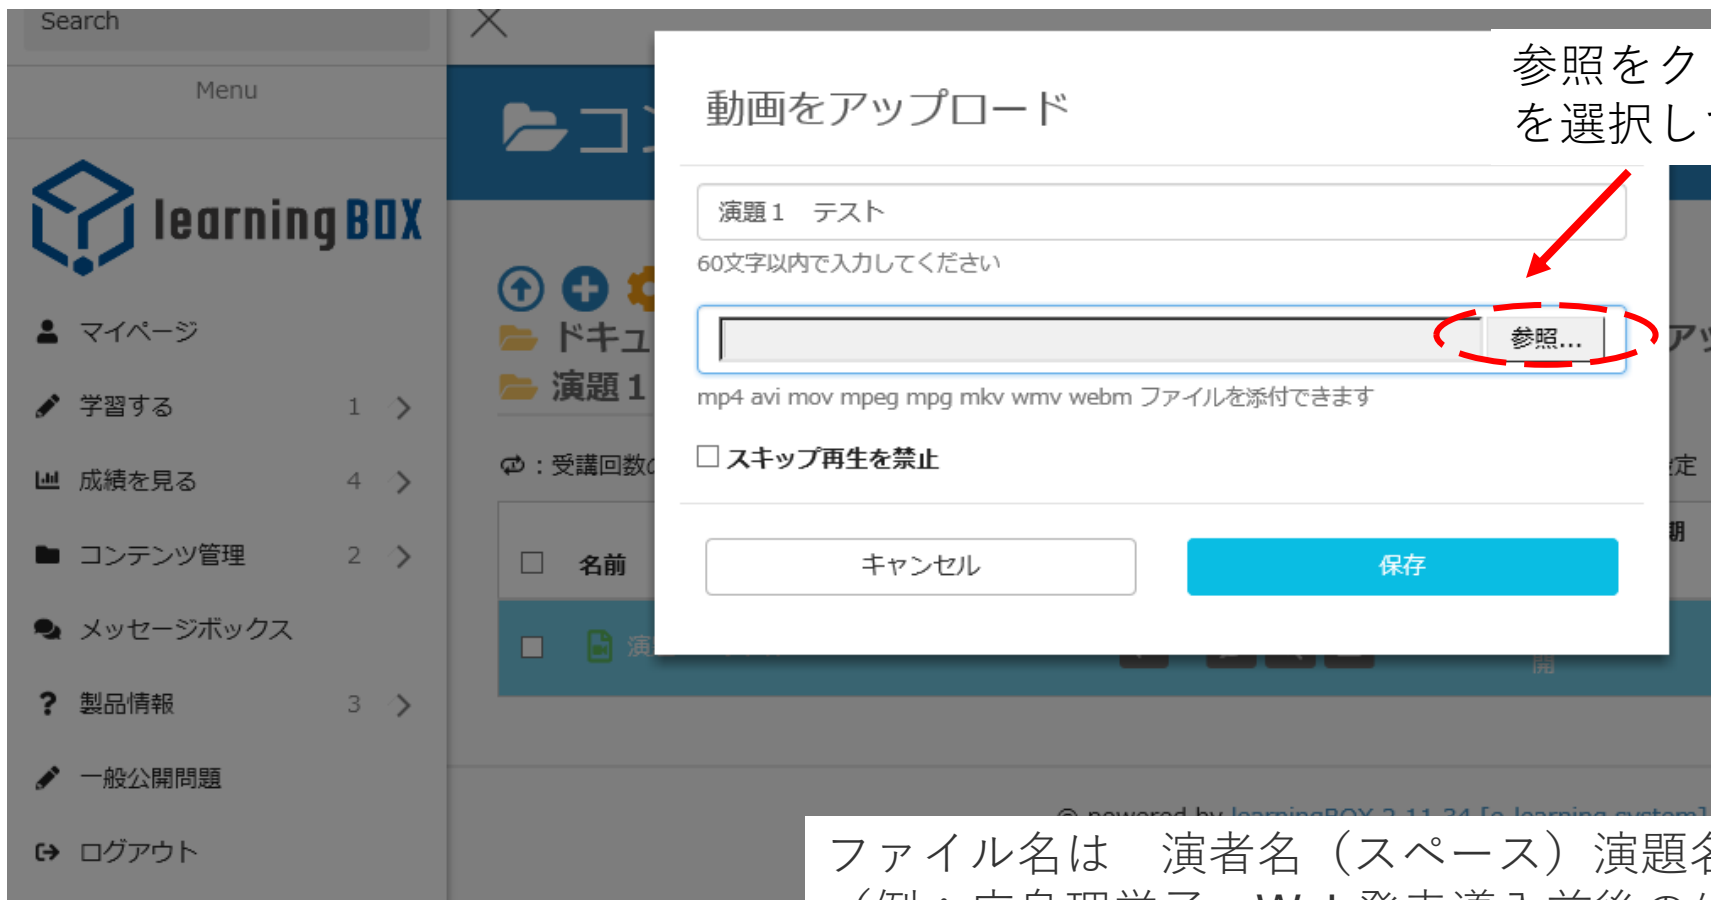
Search

Menu

learningBOX

マイページ

学習する 1

成績を見る 4

コンテンツ管理 2

メッセージボックス

製品情報 3

一般公開問題

ログアウト

コン

ドキュ

演題 1

：受講回数

名前

演

定

期

開

ア

powered by learningBOX 2.11.34 [e-learning system]

動画をアップロード

演題 1　テスト

60文字以内で入力してください

参照...

mp4 avi mov mpeg mpg mkv wmv webm ファイルを添付できます

スキップ再生を禁止

キャンセル

保存

参照をク
を選択し

ファイル名は　演者名（スペース）演題名
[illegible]